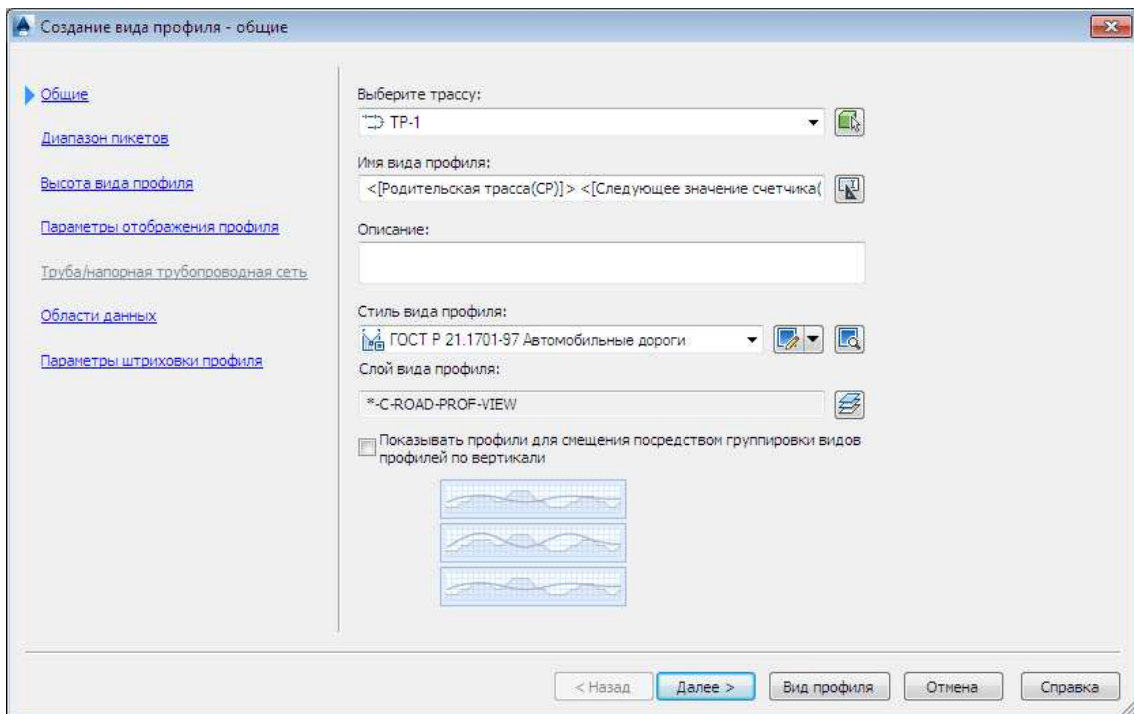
Создание вида профиля - общие

Общие

Диапазон пикетов

Высота вида профиля

Параметры отображения профиля

Труба/напорная трубопроводная сеть

Области данных

Параметры штриховки профиля

Выберите трассу:

TP-1

Имя вида профиля:

<[Родительская трасса(CP)]> <[Следующее значение счетчика(

Описание:

Стиль вида профиля:

ГОСТ Р 21.1701-97 Автомобильные дороги

Слой вида профиля:

*-C-ROAD-PROF-VIEW

Показывать профили для смещения посредством группировки видов профилей по вертикали

< Назад

Далее >

Вид профиля

Отмена

Справка